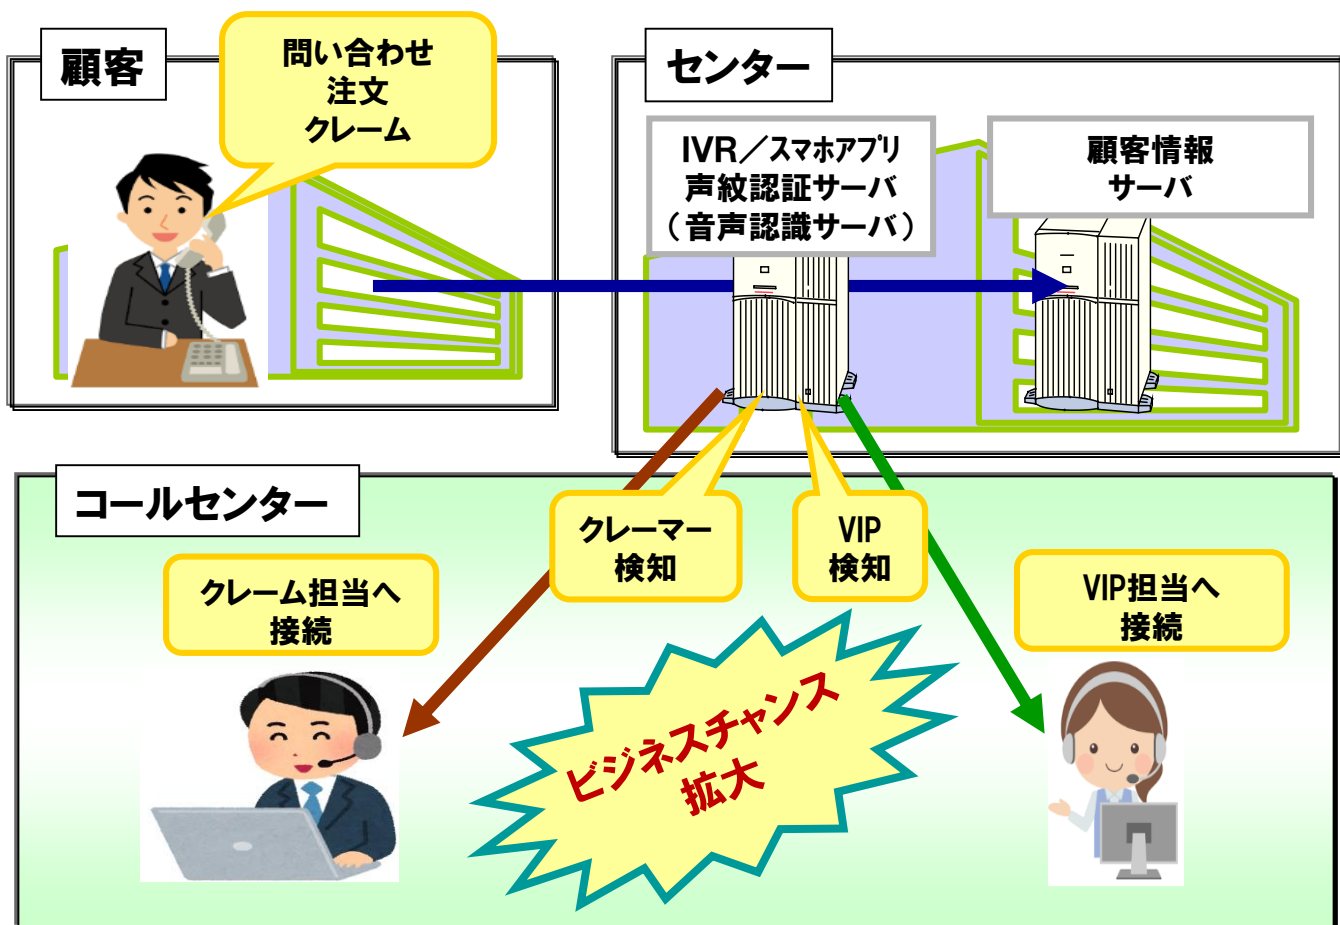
顧客

問い合わせ
注文
クレーム

センター

IVR／スマホアプリ
声紋認証サーバ
（音声認識サーバ）

顧客情報
サーバ

コールセンター

クレーマー
検知

VIP
検知

クレーム担当へ
接続

VIP担当へ
接続

ビジネスチャンス
拡大